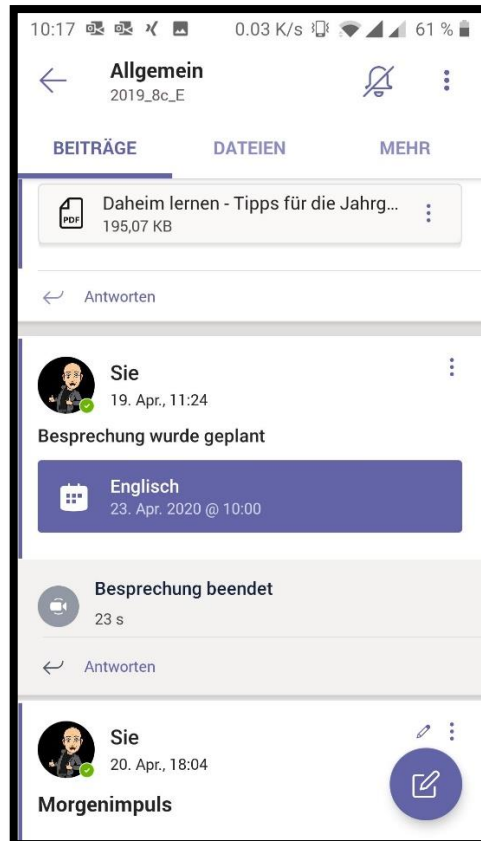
10:17 0.03 K/s 61 %

Allgemein
2019_8c_E

BEITRÄGE DATEIEN MEHR

PDF Daheim lernen - Tipps für die Jahrg...
195,07 KB

Antworten

Sie
19. Apr., 11:24

Besprechung wurde geplant

Englisch
23. Apr. 2020 @ 10:00

Besprechung beendet
23 s

Antworten

Sie
20. Apr., 18:04

Morgenimpuls